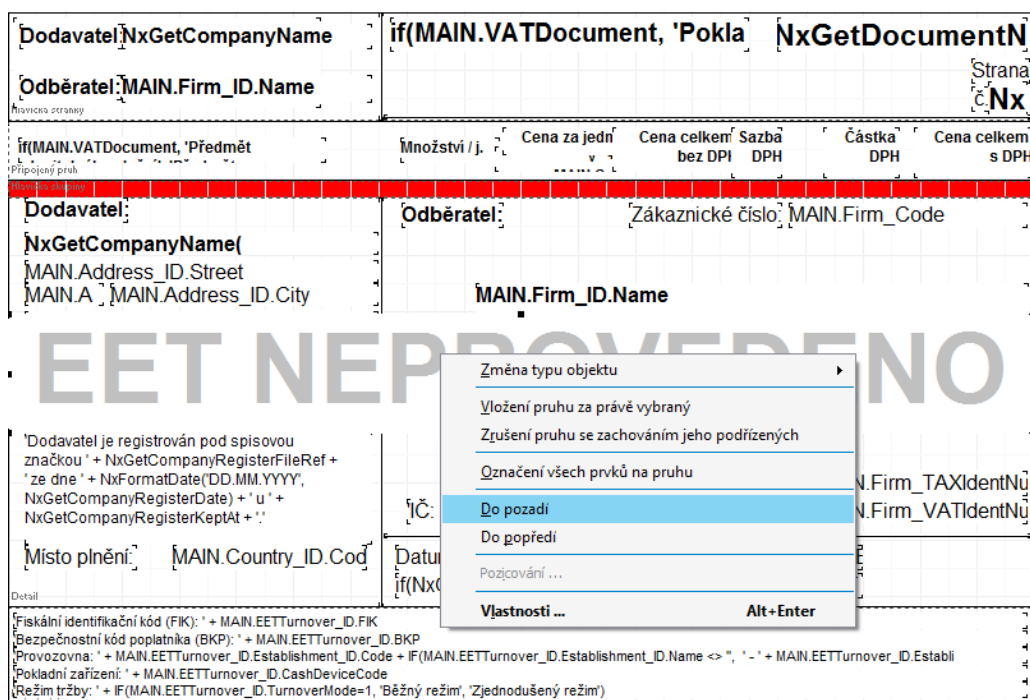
Dodavatel NxGetCompanyName

Odběratel: MAIN.Firm_ID.Name

Hlavička stránky

if(MAIN.VATDocument, 'Pokla

NxGetDocumentN

Strana

č. Nx

if(MAIN.VATDocument, 'Předmět

Množství / j.

Cena za jedn

Cena celkem bez DPH

Sazba DPH

Částka DPH

Cena celkem s DPH

Připojený pruh

Hlavička skupiny

Dodavatel:

NxGetCompanyName(

MAIN.Address_ID.Street

MAIN.A MAIN.Address_ID.City

Odběratel:

Zákaznické číslo: MAIN.Firm_Code

MAIN.Firm_ID.Name

EET NEPROVEDENO

'Dodavatel je registrován pod spisovou značkou ' + NxGetCompanyRegisterFileRef + ' ze dne ' + NxFormatDate('DD.MM.YYYY', NxGetCompanyRegisterDate) + ' u ' + NxGetCompanyRegisterKeptAt + '.'

IČ:

N.Firm_TAXIdentNu

N.Firm_VATIdentNu

Místo plnění:

MAIN.Country_ID.Cod

Datum

if(NxG

Detail

Změna typu objektu

Vložení pruhu za právě vybraný

Zrušení pruhu se zachováním jeho podřízených

Označení všech prvků na pruhu

Do pozadí

Do popředí

Pozicování ...

Vlastnosti ... Alt+Enter

Fiskální identifikační kód (FIK): ' + MAIN.EETTurnover_ID.FIK

Bezpečnostní kód poplatníka (BKP): ' + MAIN.EETTurnover_ID.BKP

Provozovna: ' + MAIN.EETTurnover_ID.Establishment_ID.Code + IF(MAIN.EETTurnover_ID.Establishment_ID.Name <> '', ' - ' + MAIN.EETTurnover_ID.Establi

Pokladní zařízení: ' + MAIN.EETTurnover_ID.CashDeviceCode

Režim tržby: ' + IF(MAIN.EETTurnover_ID.TurnoverMode=1, 'Běžný režim', 'Zjednodušený režim')